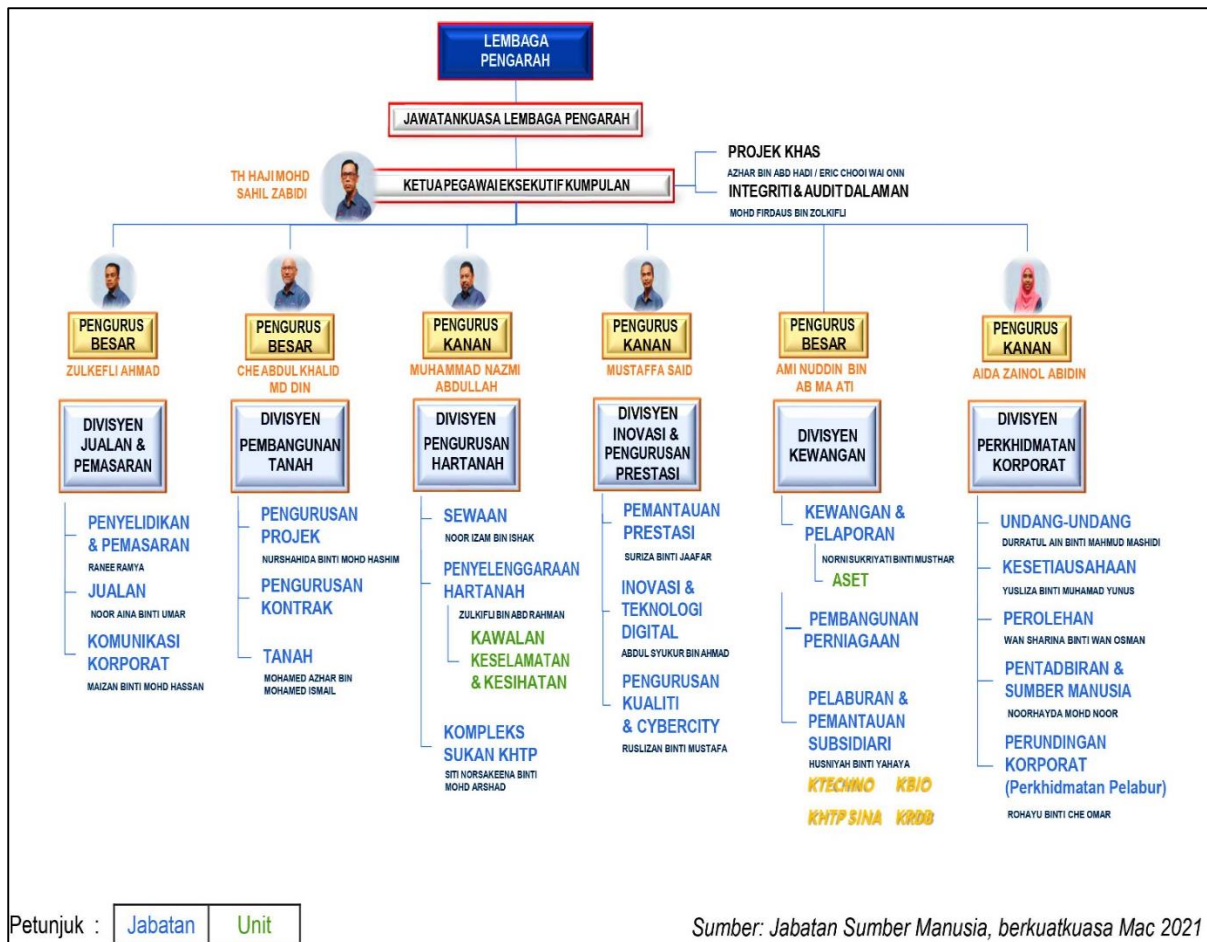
LEMBAGA PENGARAH

JAWATANKUASA LEMBAGA PENGARAH

TH HAJI MOHD SAHIL ZABIDI

KETUA PEGAWAI EKSEKUTIF KUMPULAN

PROJEK KHAS
AZHAR BIN ABD HADI / ERIC CHOOI WAI ONN

INTEGRITI & AUDIT DALAMAN
MOHD FIRDAUS BIN ZOLKIFLI

PENGURUS BESAR
ZULKEFLI AHMAD

DIVISYEN JUALAN & PEMASARAN

PENYELIDIKAN & PEMASARAN
RANEE RAMYA

JUALAN
NOOR AINA BINTI UMAR

KOMUNIKASI KORPORAT
MAIZAN BINTI MOHD HASSAN

PENGURUS BESAR
CHE ABDUL KHALID MD DIN

DIVISYEN PEMBANGUNAN TANAH

PENGURUSAN PROJEK
NURSHAHIDA BINTI MOHD HASHIM

PENGURUSAN KONTRAK

TANAH
MOHAMED AZHAR BIN MOHAMED ISMAIL

PENGURUS KANAN
MUHAMMAD NAZMI ABDULLAH

DIVISYEN PENGURUSAN HARTANAH

SEWAAN
NOOR IZAM BIN ISHAK

PENYELENGGARAAN HARTANAH
ZULKIFLI BIN ABD RAHMAN

KAWALAN KESELAMATAN & KESIHATAN

KOMPLEKS SUKAN KHTP
SITI NORSAKEENA BINTI MOHD ARSHAD

PENGURUS KANAN
MUSTAFFA SAID

DIVISYEN INOVASI & PENGURUSAN PRESTASI

PEMANTAUAN PRESTASI
SURIZA BINTI JAAFAR

INOVASI & TEKNOLOGI DIGITAL
ABDUL SYUKUR BIN AHMAD

PENGURUSAN KUALITI & CYBERCITY
RUSLIZAN BINTI MUSTAFA

PENGURUS BESAR
AMI NUDDIN BIN AB MA ATI

DIVISYEN KEWANGAN

KEWANGAN & PELAPORAN
NORNI SUKRIYATI BINTI MUSTHAR

ASET

PEMBANGUNAN PERNIAGAAN

PELABURAN & PEMANTAUAN SUBSIDIARI
HUSNIYAH BINTI YAHAYA

KTECHNO KBIO
KHTP SINA KRDB

PENGURUS KANAN
AIDA ZAINOL ABIDIN

DIVISYEN PERKHIDMATAN KORPORAT

UNDANG-UNDANG
DURRATUL AIN BINTI MAHMUD MASHIDI

KESETIAUSAHAAN
YUSLIZA BINTI MUHAMAD YUNUS

PEROLEHAN
WAN SHARINA BINTI WAN OSMAN

PENTADBIRAN & SUMBER MANUSIA
NOORHAYDA MOHD NOOR

PERUNDINGAN KORPORAT (Perkhidmatan Pelabur)
ROHAYU BINTI CHE OMAR

Petunjuk : Jabatan Unit

Sumber: Jabatan Sumber Manusia, berkuatkuasa Mac 2021